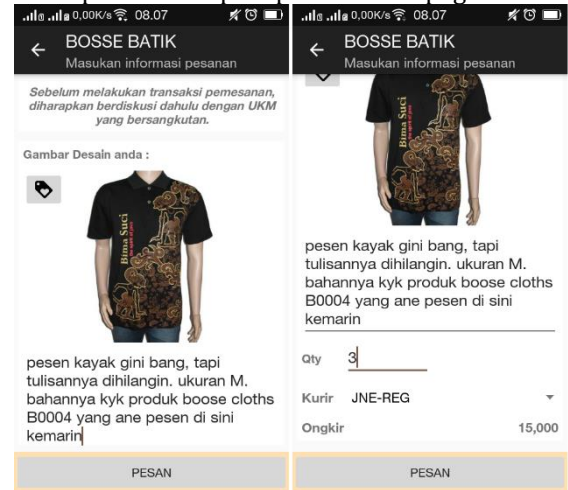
0,00K/s 08.07

← BOSSE BATIK
Masukan informasi pesanan

Sebelum melakukan transaksi pemesanan, diharapkan berdiskusi dahulu dengan UKM yang bersangkutan.

Gambar Desain anda :

Bima Suci

pesen kayak gini bang, tapi tulisannya dihilangin. ukuran M. bahannya kyk produk boose cloths B0004 yang ane pesen di sini kemarin

PESAN

0,00K/s 08.07

← BOSSE BATIK
Masukan informasi pesanan

Bima Suci

pesen kayak gini bang, tapi tulisannya dihilangin. ukuran M. bahannya kyk produk boose cloths B0004 yang ane pesen di sini kemarin

Qty 3

Kurir JNE-REG

Ongkir 15,000

PESAN